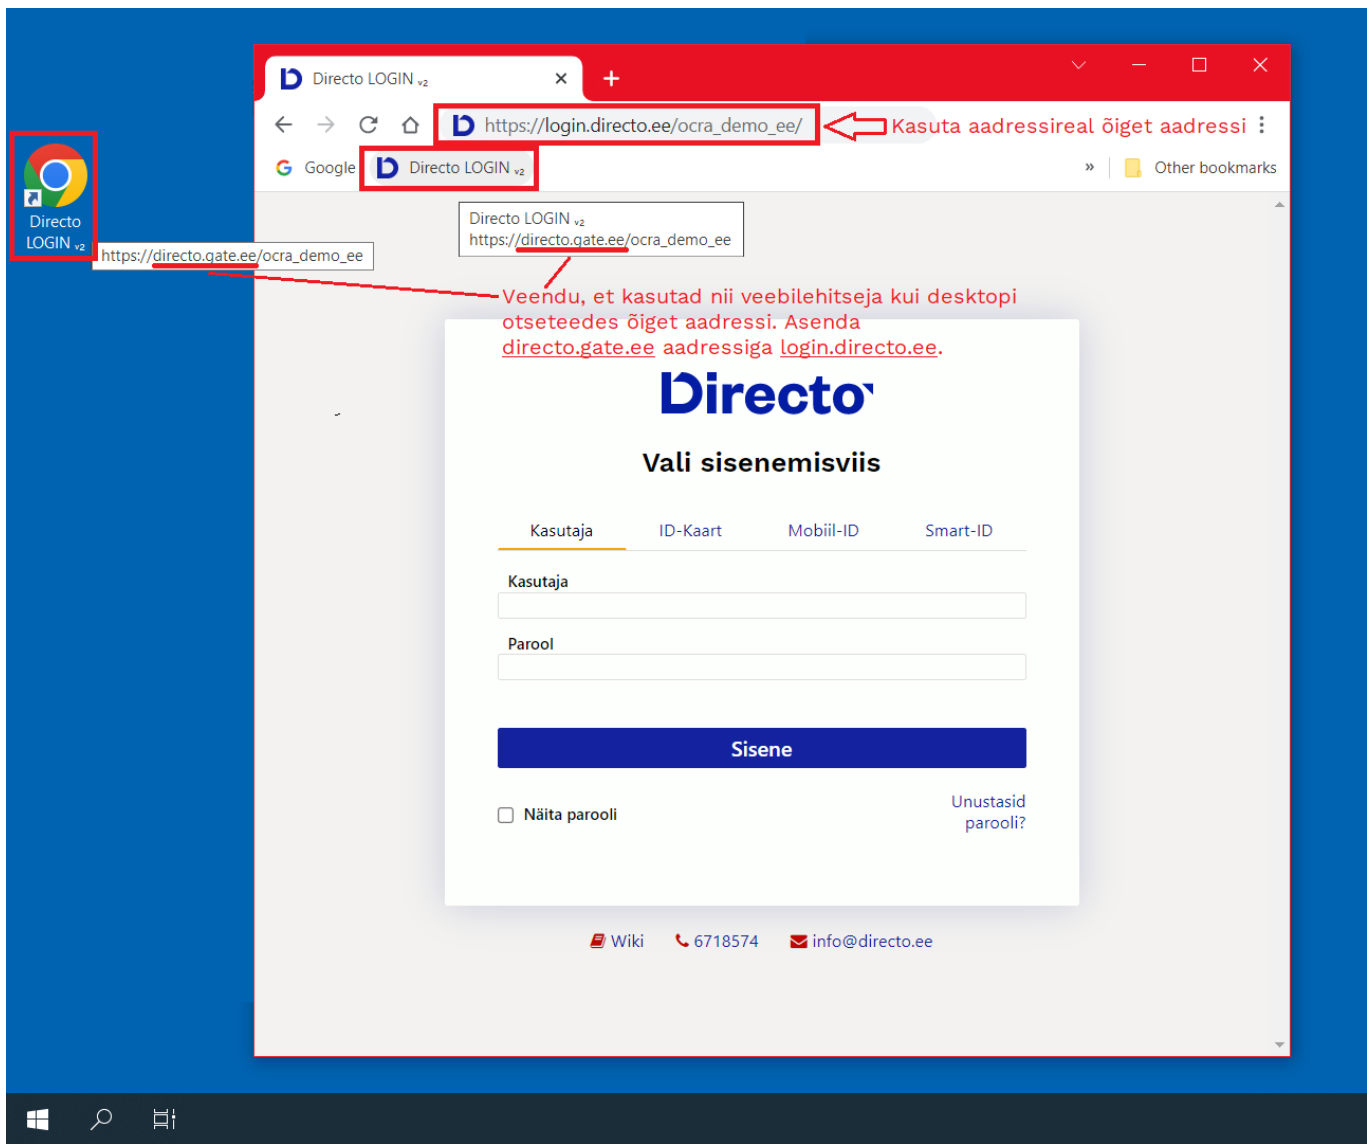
Directo LOGIN v2
https://directo.gate.ee/ocra_demo_ee

Directo LOGIN v2

https://login.directo.ee/ocra_demo_ee/

Kasuta aadressireal õiget aadressi

Google

Directo LOGIN v2

»

Other bookmarks

Directo LOGIN v2
https://directo.gate.ee/ocra_demo_ee

Veendu, et kasutad nii veebilehitseja kui desktopi otseteedes õiget aadressi. Asenda directo.gate.ee aadressiga login.directo.ee.

Directo

Vali sisenemisviis

Kasutaja

ID-Kaart

Mobiil-ID

Smart-ID

Kasutaja

Parool

Sisene

Näita parooli

Unustasid parooli?

Wiki

6718574

info@directo.ee